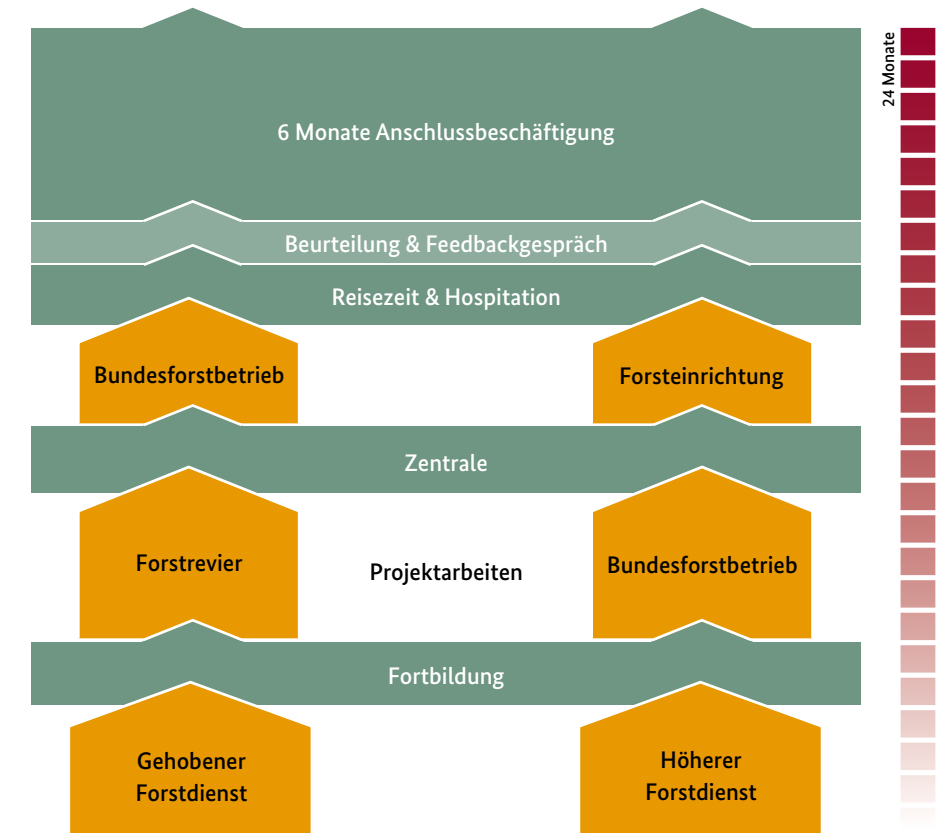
6 Monate Anschlussbeschäftigung

Beurteilung & Feedbackgespräch

Reisezeit & Hospitation

Bundesforstbetrieb

Forsteinrichtung

Zentrale

Forstrevier

Projektarbeiten

Bundesforstbetrieb

Fortbildung

Gehobener Forstdienst

Höherer Forstdienst

24 Monate